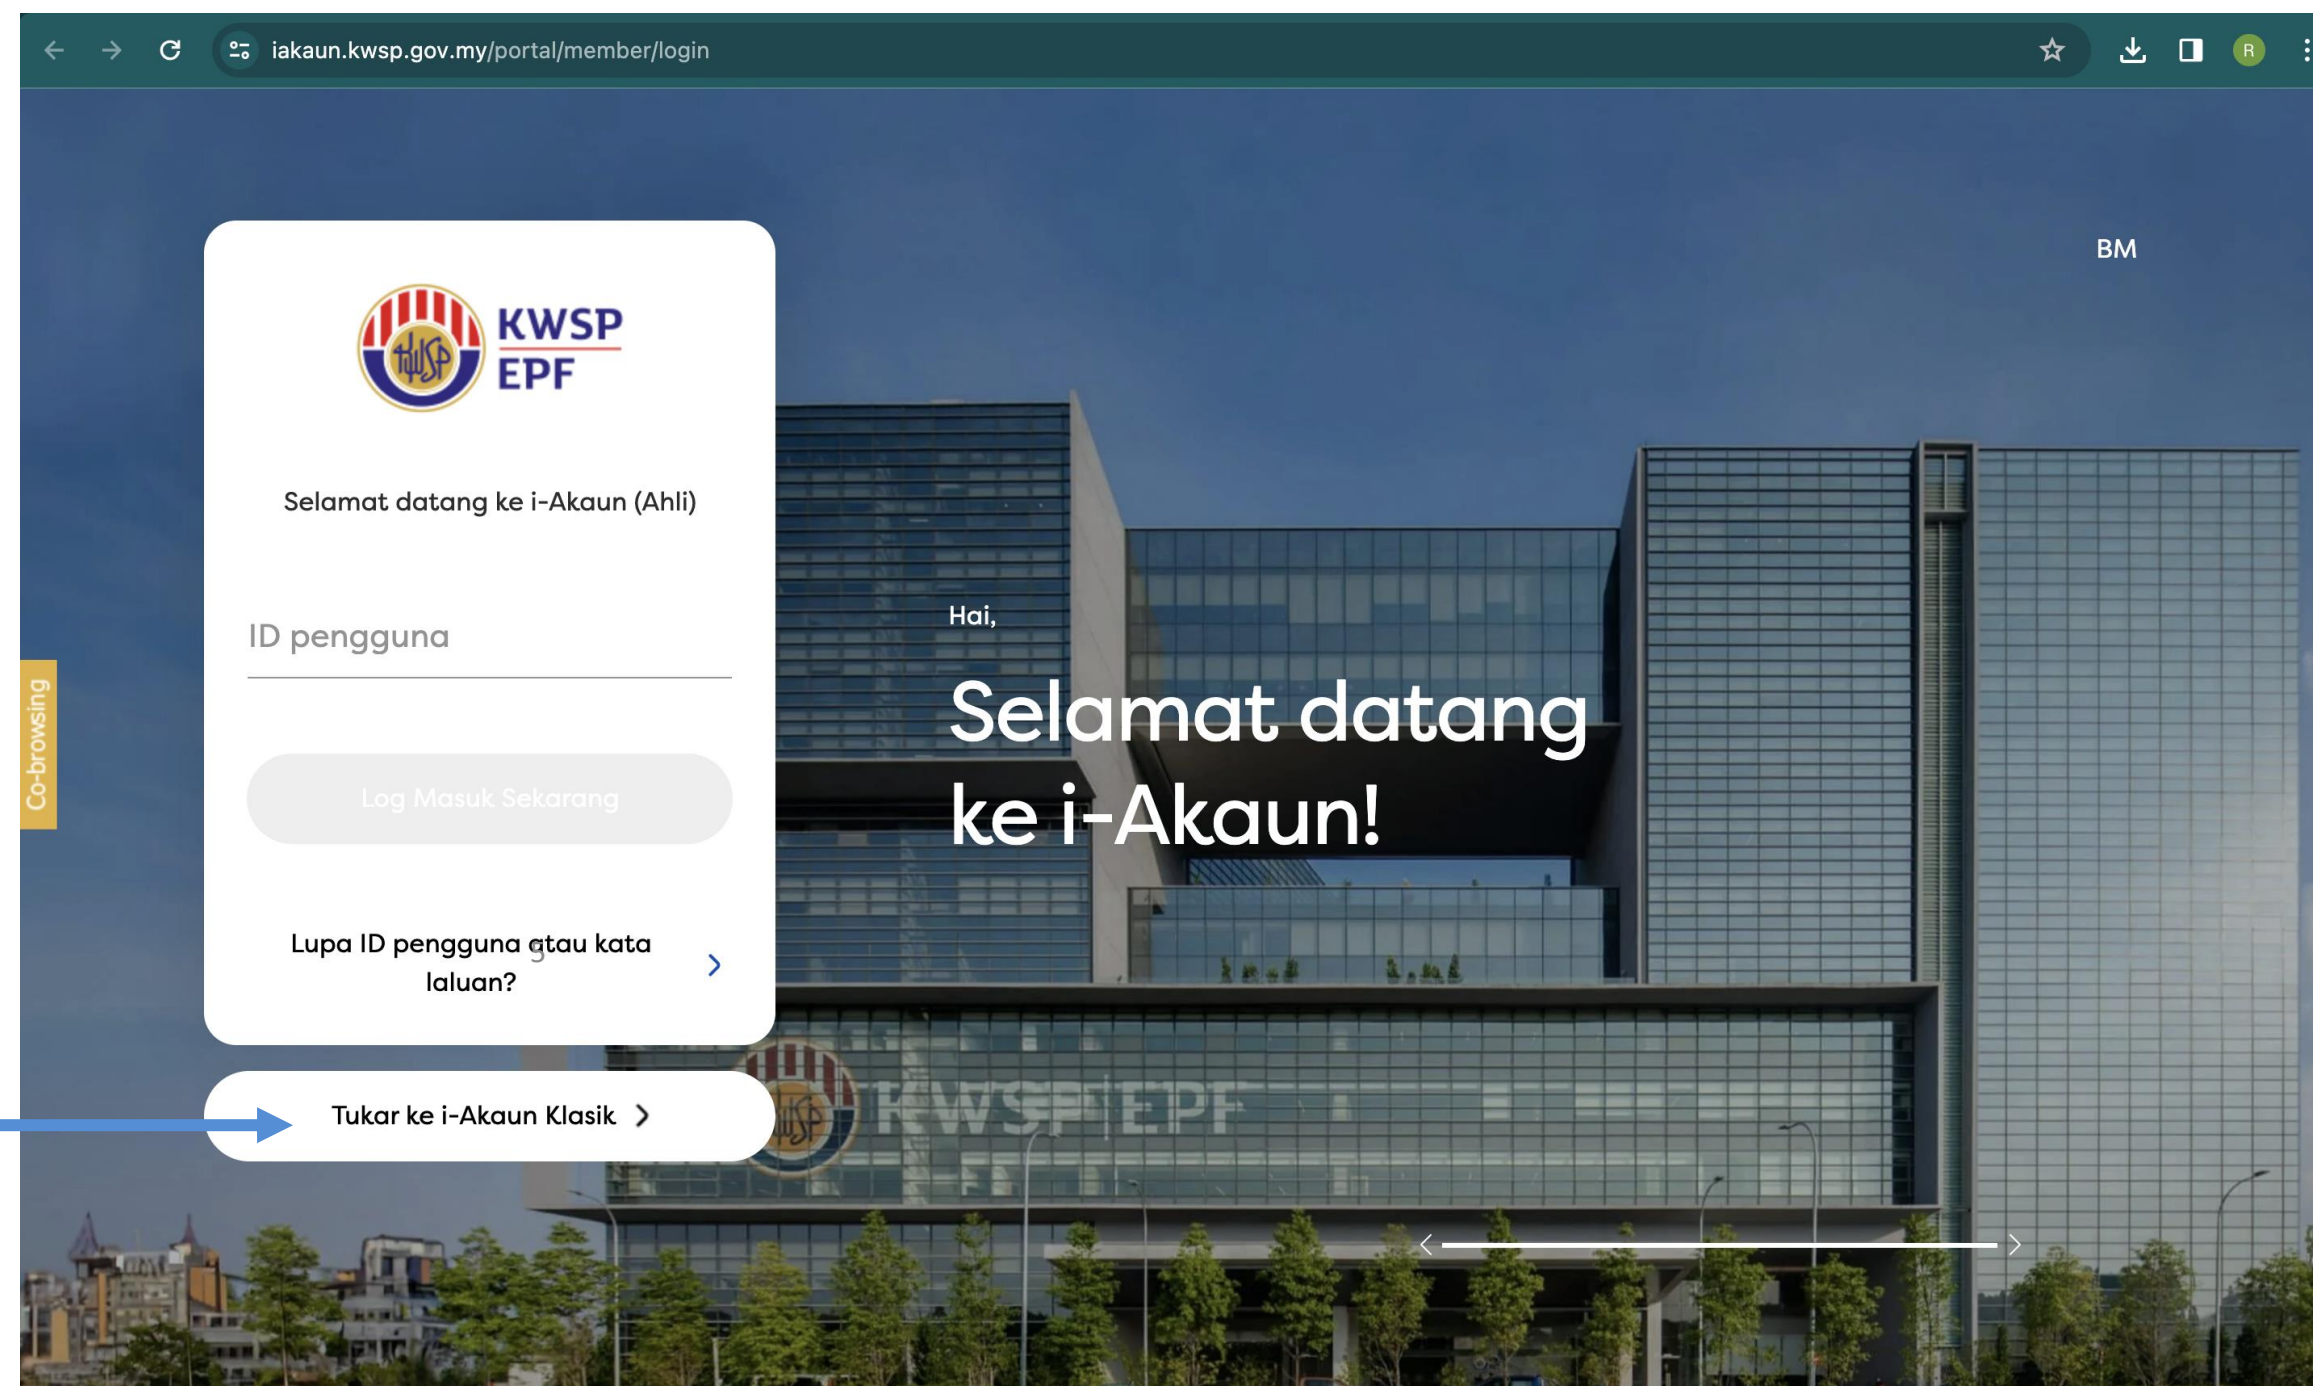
iakaun.kwsp.gov.my/portal/member/login

R

KWSP
EPF

Selamat datang ke i-Akaun (Ahli)

ID pengguna

Log Masuk Sekarang

Lupa ID pengguna atau kata laluan?

Tukar ke i-Akaun Klasik

Co-browsing

BM

Hai,

Selamat datang ke i-Akaun!

KWSP EPF